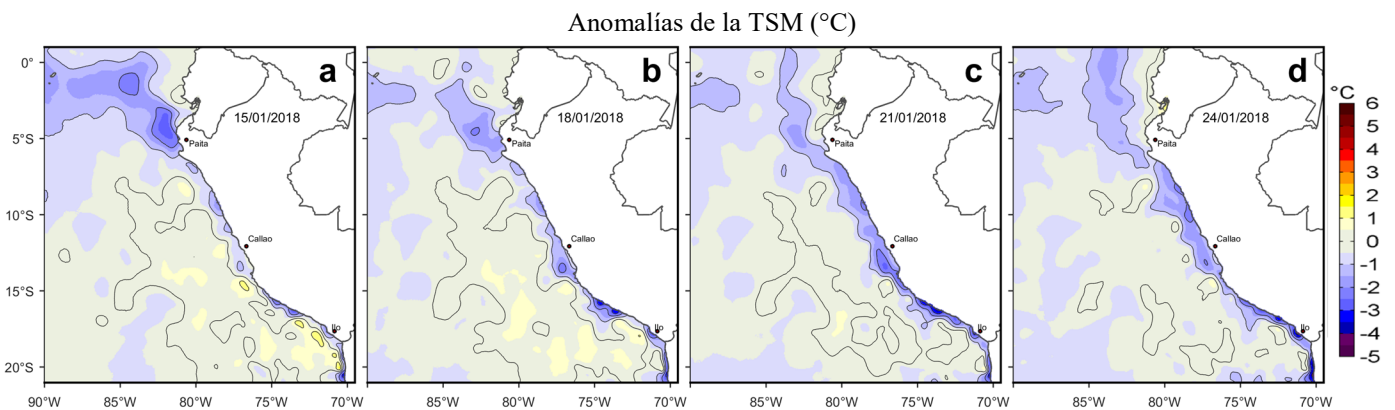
Anomalías de la TSM (°C)

0°
5°S
10°S
15°S
20°S

a
15/01/2018
Paita
Callao
Ilo

b
18/01/2018
Paita
Callao
Ilo

c
21/01/2018
Paita
Callao
Ilo

d
24/01/2018
Paita
Callao
Ilo

90°W 85°W 80°W 75°W 70°W 85°W 80°W 75°W 70°W 85°W 80°W 75°W 70°W 85°W 80°W 75°W 70°W

°C
6
5
4
3
2
1
0
-1
-2
-3
-4
-5